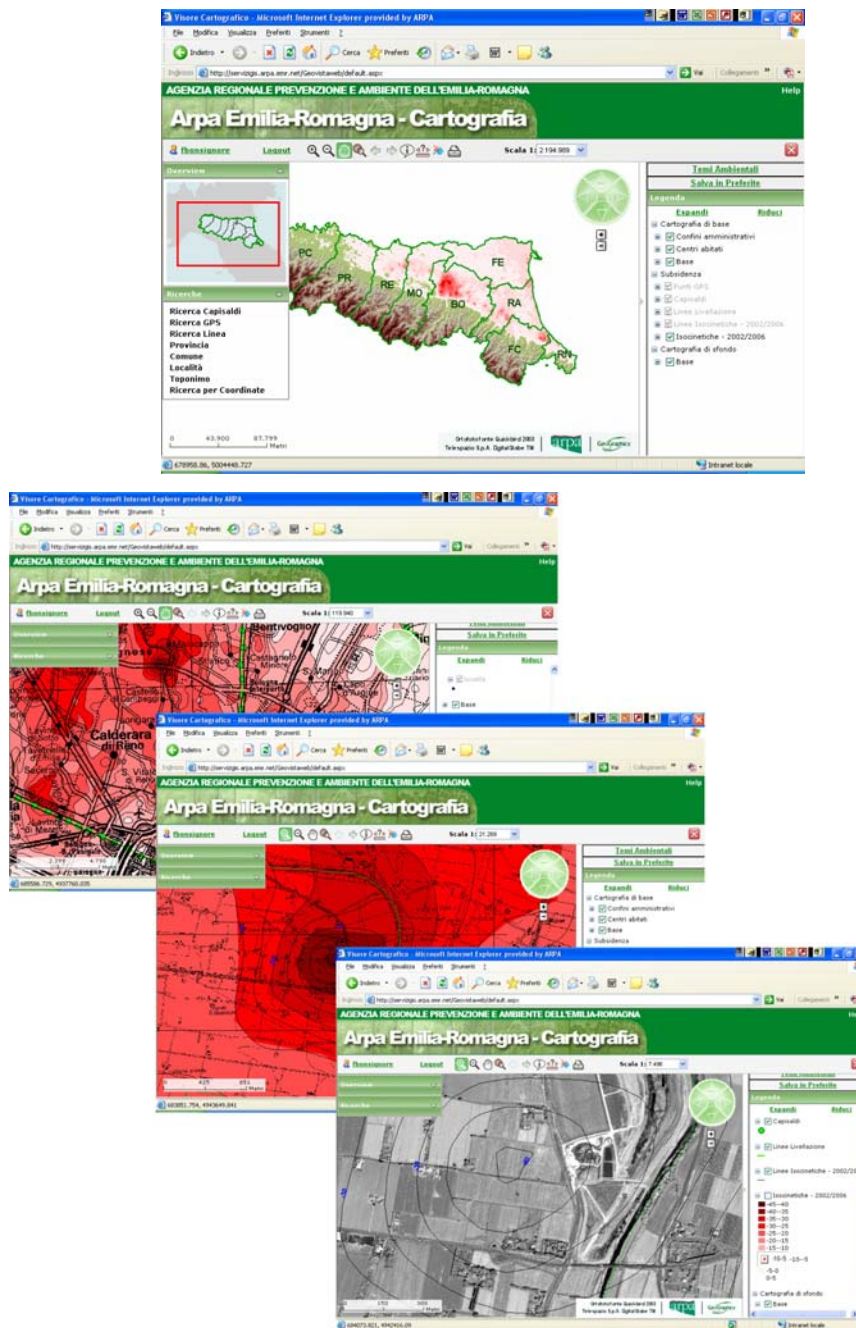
Visore Cartografico - Microsoft Internet Explorer provided by ARPA

File Modifica Visualizza Preferiti Strumenti ?

Indietro Cerca Preferiti

Indirizzo http://servizigis.arpa.emr.net/Geovistaweb/default.aspx Vai Collegamenti

AGENZIA REGIONALE PREVENZIONE E AMBIENTE DELL'EMILIA-ROMAGNA

Help

Arpa Emilia-Romagna - Cartografia

fbonsignore Logout Scala 1: 2 194 989

Temi Ambientali
Salva in Preferite

Legenda

Espandi Riduci

Cartografia di base
Confini amministrativi
Centri abitati
Base
Subsidenza
Punti GPS
Capisaldi
Linee Livellazione
Linee Isocinetiche - 2002/2006
Isocinetiche - 2002/2006
Cartografia di sfondo
Base

Overview

Ricerche

Ricerca Capisaldi
Ricerca GPS
Ricerca Linea
Provincia
Comune
Località
Toponimo
Ricerca per Coordinate

PC PR RE MO BO FE RA FC RN

0 43.900 87.799 Metri

Ortofoto Quickbird 2003 Telespazio S.p.A. DigitalGlobe TM

arpa GeoGraphics

678958.86, 5004449.727

Intranet locale

Visore Cartografico - Microsoft Internet Explorer provided by ARPA

AGENZIA REGIONALE PREVENZIONE E AMBIENTE DELL'EMILIA-ROMAGNA

Arpa Emilia-Romagna - Cartografia

fbonsignore Logout Scala 1: 119 840

Salva in Preferite

Legenda

Espandi Riduci

Base

Bentivoglio

Calderara di Reno

2.399 4.799

685596.729, 4937760.035

Visore Cartografico - Microsoft Internet Explorer provided by ARPA

AGENZIA REGIONALE PREVENZIONE E AMBIENTE DELL'EMILIA-ROMAGNA

Help

Arpa Emilia-Romagna - Cartografia

fbonsignore Logout Scala 1: 21 269

Temi Ambientali
Salva in Preferite

Legenda

Espandi Riduci

Cartografia di base
Confini amministrativi
Centri abitati
Base
Subsidenza

Overview

Ricerche

425 851 Metri

683851.754, 4943649.841

Visore Cartografico - Microsoft Internet Explorer provided by ARPA

AGENZIA REGIONALE PREVENZIONE E AMBIENTE DELL'EMILIA-ROMAGNA

Arpa Emilia-Romagna - Cartografia

fbonsignore Logout Scala 1: 7 498

Salva in Preferite

Legenda

Espandi Riduci

Capisaldi
Linee Livellazione
Linee Isocinetiche - 2002/
Isocinetiche - 2002/2006
-45--40
-40--35
-35--30
-30--25
-25--20
-20--15
-15--10
-10-5 -10--5
-5-0
0-5
Cartografia di sfondo
Base

Overview

Ricerche

150 300 Metri

Ortofoto Quickbird 2003 Telespazio S.p.A. DigitalGlobe TM

arpa GeoGraphics

684073.821, 4942416.09

Intranet locale